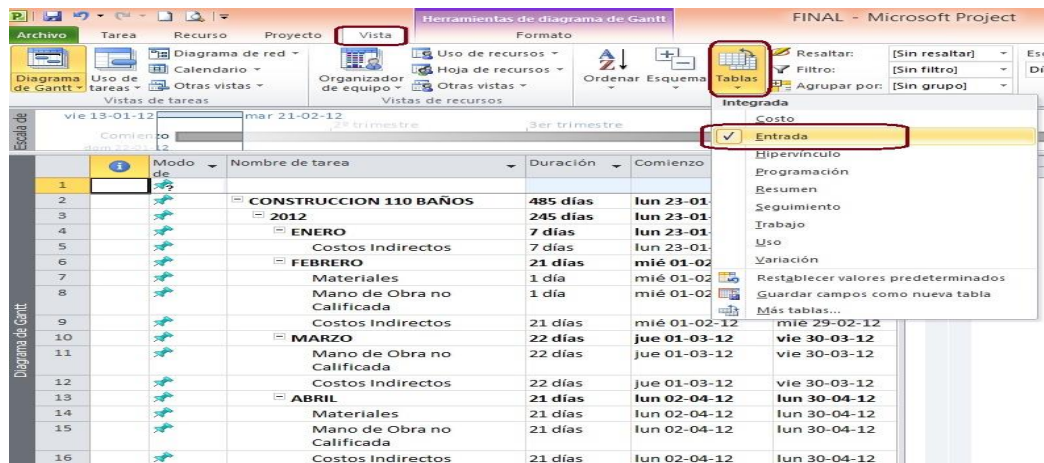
Herramientas de diagrama de Gantt    FINAL - Microsoft Project

Archivo    Tarea    Recurso    Proyecto    Vista    Formato

Diagrama de Gantt    Uso de tareas    Diagrama de red    Calendario    Otras vistas    Vistas de tareas

Organizador de equipo    Uso de recursos    Hoja de recursos    Otras vistas    Vistas de recursos

Ordenar    Esquema    Tablas    Resaltar: [Sin resaltar]    Filtro: [Sin filtro]    Agrupar por: [Sin grupo]

Escala de    vie 13-01-12    mar 21-02-12    2º trimestre    3er trimestre    Comienzo    dom 22-01-12

Integrada
Costo
Entrada
Hipervínculo
Programación
Resumen
Seguimiento
Trabajo
Uso
Variación
Restablecer valores predeterminados
Guardar campos como nueva tabla
Más tablas...

Diagrama de Gantt

| | | Modo de | Nombre de tarea | Duración | Comienzo | |
|---|---|---|---|---|---|---|
| 1 | | | | | | |
| 2 | | | CONSTRUCCION 110 BAÑOS | 485 días | lun 23-01- | |
| 3 | | | 2012 | 245 días | lun 23-01- | |
| 4 | | | ENERO | 7 días | lun 23-01- | |
| 5 | | | Costos Indirectos | 7 días | lun 23-01- | |
| 6 | | | FEBRERO | 21 días | mié 01-02 | |
| 7 | | | Materiales | 1 día | mié 01-02 | |
| 8 | | | Mano de Obra no Calificada | 1 día | mié 01-02 | |
| 9 | | | Costos Indirectos | 21 días | mié 01-02-12 | mié 29-02-12 |
| 10 | | | MARZO | 22 días | jue 01-03-12 | vie 30-03-12 |
| 11 | | | Mano de Obra no Calificada | 22 días | jue 01-03-12 | vie 30-03-12 |
| 12 | | | Costos Indirectos | 22 días | jue 01-03-12 | vie 30-03-12 |
| 13 | | | ABRIL | 21 días | lun 02-04-12 | lun 30-04-12 |
| 14 | | | Materiales | 21 días | lun 02-04-12 | lun 30-04-12 |
| 15 | | | Mano de Obra no Calificada | 21 días | lun 02-04-12 | lun 30-04-12 |
| 16 | | | Costos Indirectos | 21 días | lun 02-04-12 | lun 30-04-12 |